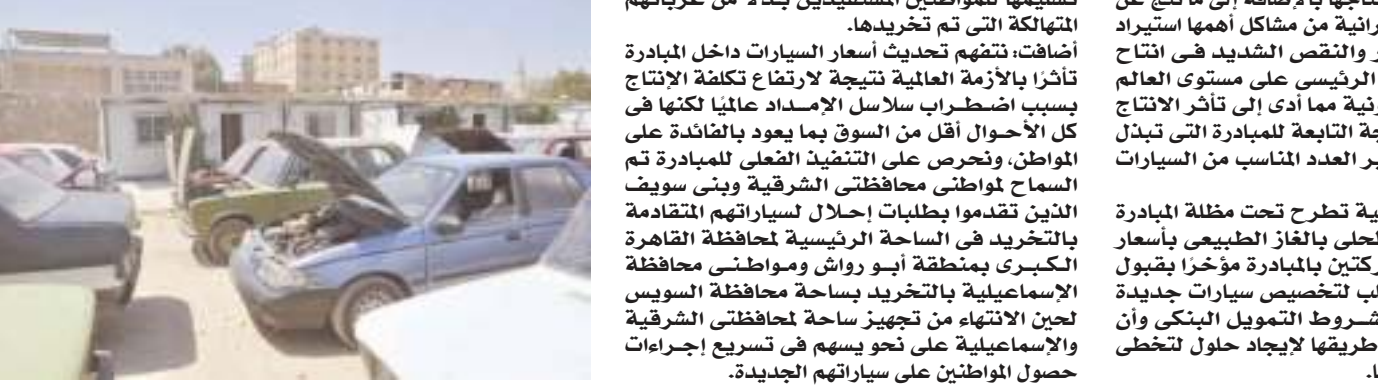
تسليمها للمواطنين المستفيدين بدلاً من عرباتهم المتهالكة التى تم تخريدها.
أضافت: نتفهم تحديث أسعار السيارات داخل المبادرة تأثرًا بالأزمة العالمية نتيجة لارتفاع تكلفة الإنتاج بسبب اضطراب سلاسل الإمداد عالميًا لكنها فى كل الأحوال أقل من السوق بما يعود بالفائدة على المواطن، ونحرص على التنفيذ الفعلى للمبادرة تم السماح لمواطنى محافظتى الشرقية وبنى سويف الذين تقدموا بطلبات إحلال لسياراتهم المتقادمة بالتخريد فى الساحة الرئيسية لمحافظة القاهرة الكبرى بمنطقة أبو رواش ومواطنى محافظة الإسماعيلية بالتخريد بساحة محافظة السويس لحين الانتهاء من تجهيز ساحة لمحافظتى الشرقية والإسماعيلية على نحو يسهم فى تسريع إجراءات حصول المواطنين على سياراتهم الجديدة.

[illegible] انتاجها بالإضافة إلى ما نتج عن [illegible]رانية من مشاكل أهمها استيراد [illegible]ر والنقص الشديد فى انتاج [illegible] الرئيسى على مستوى العالم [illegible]رانية مما أدى إلى تأثر الانتاج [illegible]جة التابعة للمبادرة التى تبذل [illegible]ير العدد المناسب من السيارات

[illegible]ية تطرح تحت مظلة المبادرة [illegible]لحلى بالغاز الطبيعى بأسعار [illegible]ركتين بالمبادرة مؤخرًا بقبول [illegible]لب لتخصيص سيارات جديدة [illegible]شروط التمويل البنكى وأن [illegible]طريقها لإيجاد حلول لتخطى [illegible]ا.